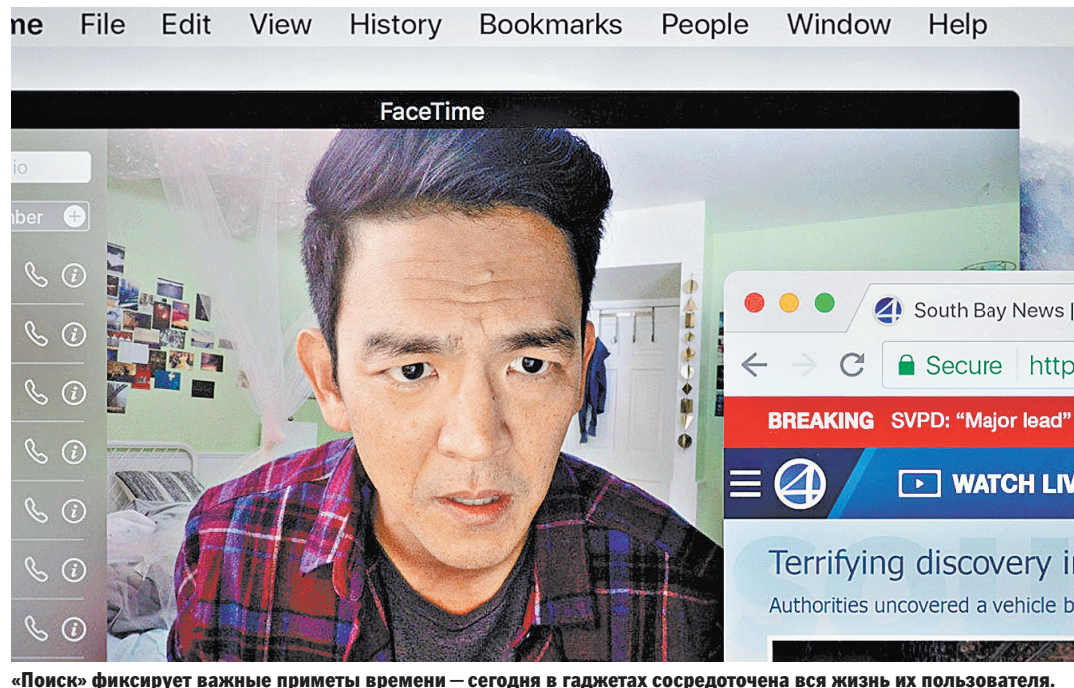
ne File Edit View History Bookmarks People Window Help

FaceTime

io

nber

South Bay News |

Secure http

BREAKING SVPD: "Major lead"

WATCH LIV

Terrifying discovery i

Authorities uncovered a vehicle b

«Поиск» фиксирует важные приметы времени – сегодня в гаджетах сосредоточена вся жизнь их пользователя.